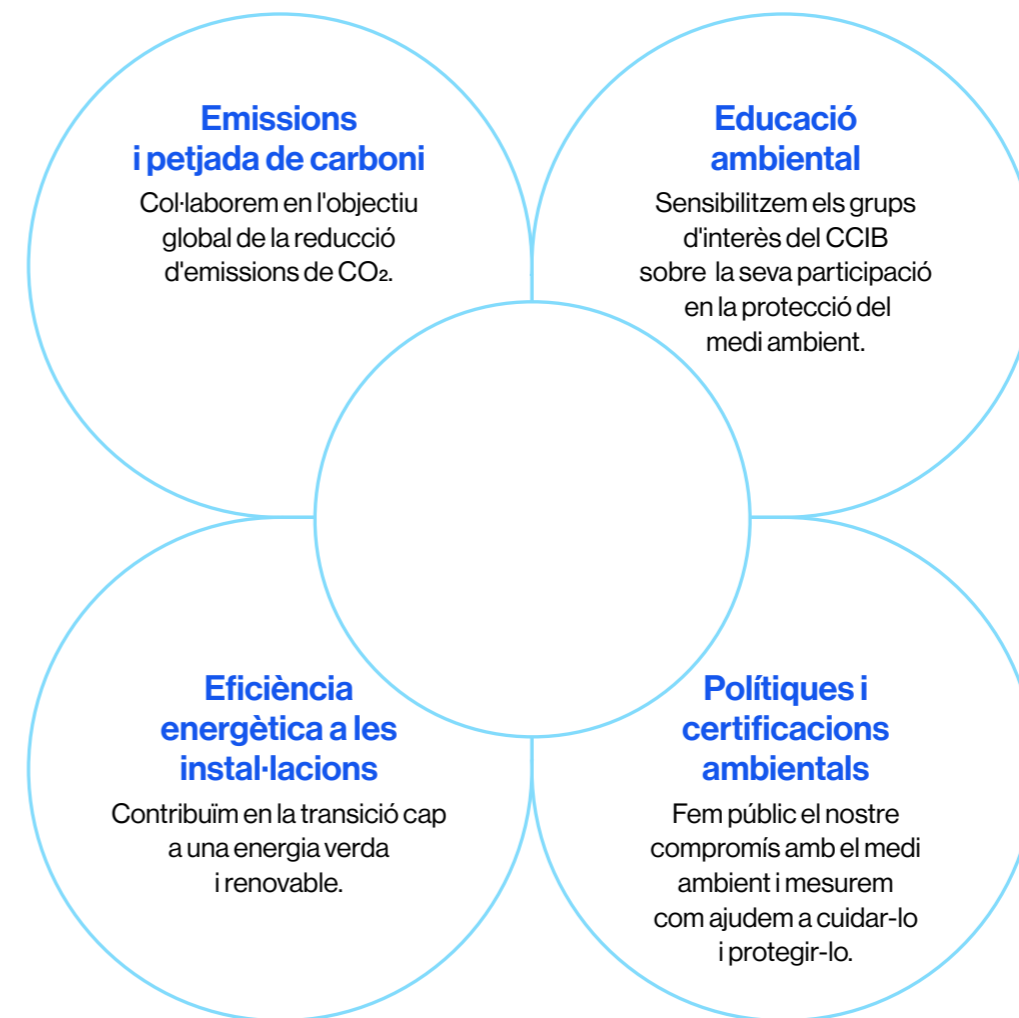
Emissions i petjada de carboni

Col·laborem en l'objectiu global de la reducció d'emissions de $CO_2$.

Educació ambiental

Sensibilitzem els grups d'interès del CCIB sobre la seva participació en la protecció del medi ambient.

Eficiència energètica a les instal·lacions

Contribuïm en la transició cap a una energia verda i renovable.

Polítiques i certificacions ambientals

Fem públic el nostre compromís amb el medi ambient i mesurem com ajudem a cuidar-lo i protegir-lo.